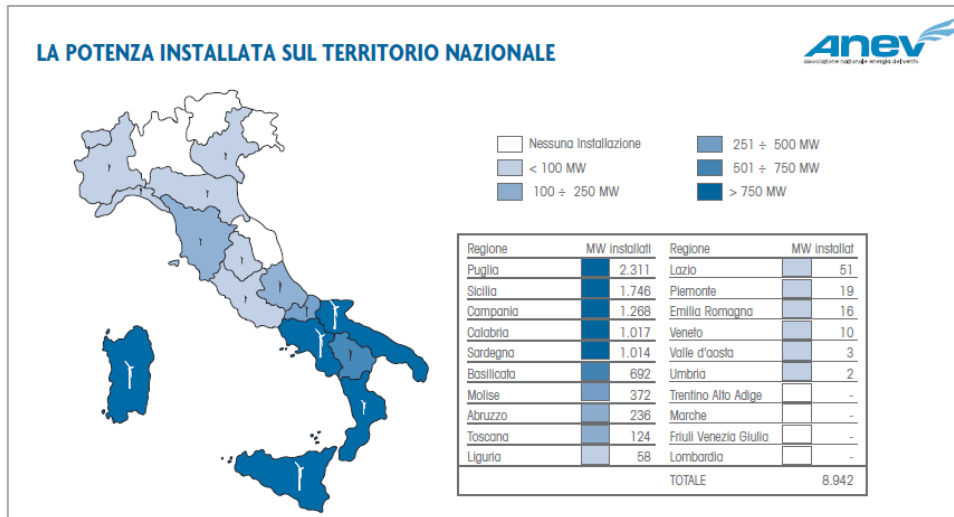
LA POTENZA INSTALLATA SUL TERRITORIO NAZIONALE

anev
associazione nazionale energia del vento

Nessuna Installazione
< 100 MW
100 ÷ 250 MW
251 ÷ 500 MW
501 ÷ 750 MW
> 750 MW

| Regione | MW installati | Regione | MW installat |
|---|---|---|---|
| Puglia | 2.311 | Lazio | 51 |
| Sicilia | 1.746 | Piemonte | 19 |
| Campania | 1.268 | Emilia Romagna | 16 |
| Calabria | 1.017 | Veneto | 10 |
| Sardegna | 1.014 | Valle d'aosta | 3 |
| Basilicata | 692 | Umbria | 2 |
| Molise | 372 | Trentino Alto Adige | - |
| Abruzzo | 236 | Marche | - |
| Toscana | 124 | Friuli Venezia Giulia | - |
| Liguria | 58 | Lombardia | - |
| | | TOTALE | 8.942 |